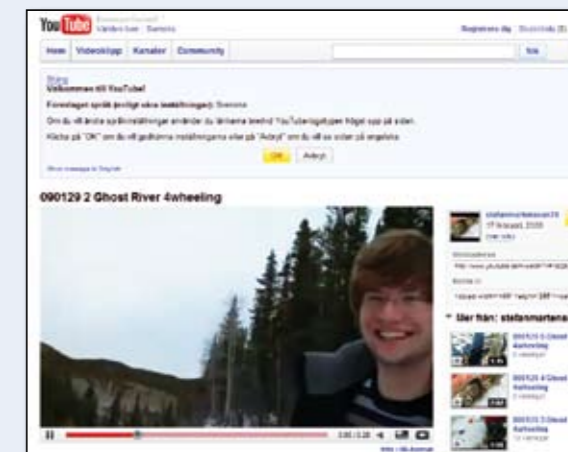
You Tube Broadcast Yourself™ Världen över · Svenska

Registrera dig Skriv in dig

Hem Videoklipp Kanaler Community

Sök

Stäng
Välkommen till YouTube!
Föreslaget språk (övriga sökinställningar): Svenska
Om du vill ändra språkinställningar ändrar du länkarna överst YouTube-sidan högst upp på sidan.
Klicka på "OK" om du vill godkänna inställningarna eller på "Avbryt" om du vill se sidan på engelska.

OK Avbryt

Show message in English

090129 2 Ghost River 4wheeling

stefanmortenson28
17 februari 2009
(mer info)

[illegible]

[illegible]

Mer från: stefanmortenson

090129 3 Ghost River 4wheeling
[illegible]

090129 4 Ghost River 4wheeling
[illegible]

090129 5 Ghost River 4wheeling
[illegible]

0:00 / 3:26

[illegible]